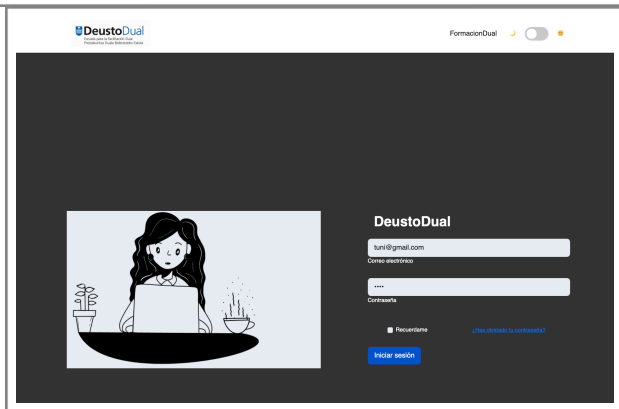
DeustoDual
Escuela para la Facilitación Dual
Prestakuntza Dualerako Eskola

FormacionDual

DeustoDual

tuni@gmail.com
Correo electrónico

••••
Contraseña

Recuerdame

¿Has olvidado tu contraseña?

Iniciar sesión